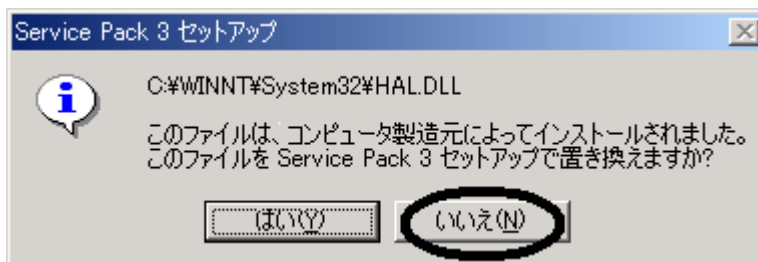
Service Pack 3 セットアップ

C:¥WINNT¥System32¥HAL.DLL

このファイルは、コンピュータ製造元によってインストールされました。
このファイルを Service Pack 3 セットアップで置き換えますか?

はい(Y)

いいえ(N)